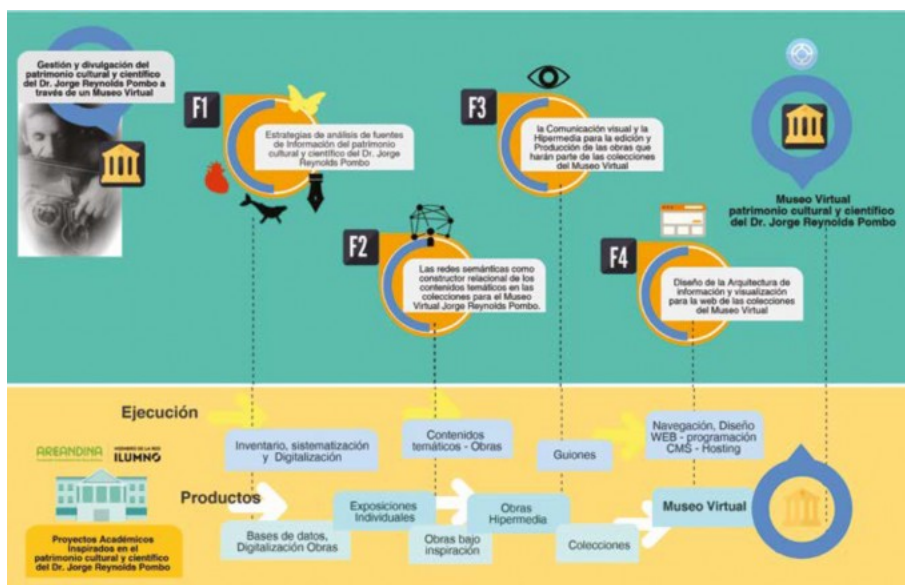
Gestión y divulgación del patrimonio cultural y científico del Dr. Jorge Reynolds Pombo a través de un Museo Virtual

F1

Estrategias de análisis de fuentes de Información del patrimonio cultural y científico del Dr. Jorge Reynolds Pombo

F3

la Comunicación visual y la Hipermedia para la edición y Producción de las obras que harán parte de las colecciones del Museo Virtual

Museo Virtual patrimonio cultural y científico del Dr. Jorge Reynolds Pombo

F2

Las redes semánticas como constructor relacional de los contenidos temáticos en las colecciones para el Museo Virtual Jorge Reynolds Pombo.

F4

Diseño de la Arquitectura de información y visualización para la web de las colecciones del Museo Virtual

Ejecución

Inventario, sistematización y Digitalización

Contenidos temáticos - Obras

Guiones

Navegación, Diseño WEB - programación CMS - Hosting

AREANDINA

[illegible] ILUMNO

Productos

Bases de datos, Digitalización Obras

Exposiciones Individuales

Obras bajo inspiración

Obras Hipermedia

Colecciones

Museo Virtual

Proyectos Académicos inspirados en el patrimonio cultural y científico del Dr. Jorge Reynolds Pombo